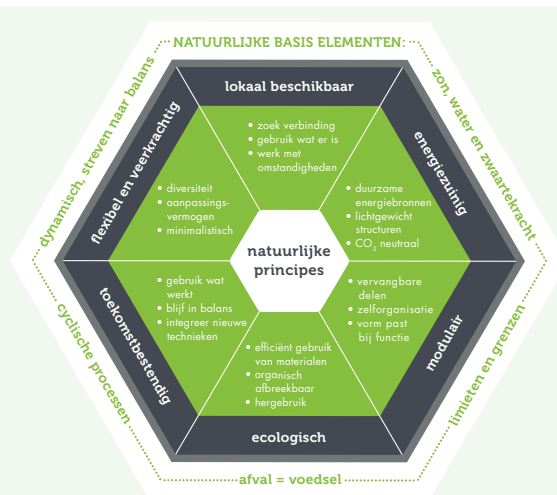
NATUURLIJKE BASIS ELEMENTEN:

zon, water en zwaartekracht

limieten en grenzen

afval = voedsel

cyclische processen

dynamisch, streven naar balans

lokaal beschikbaar

• zoek verbinding
• gebruik wat er is
• werk met omstandigheden

energiezuinig

• duurzame energiebronnen
• lichtgewicht structuren
• $CO_2$ neutraal

modulair

• vervangbare delen
• zelforganisatie
• vorm past bij functie

ecologisch

• efficiënt gebruik van materialen
• organisch afbreekbaar
• hergebruik

toekomstbestendig

• gebruik wat werkt
• blijf in balans
• integreer nieuwe technieken

flexibel en veerkrachtig

• diversiteit
• aanpassingsvermogen
• minimalistisch

natuurlijke principes